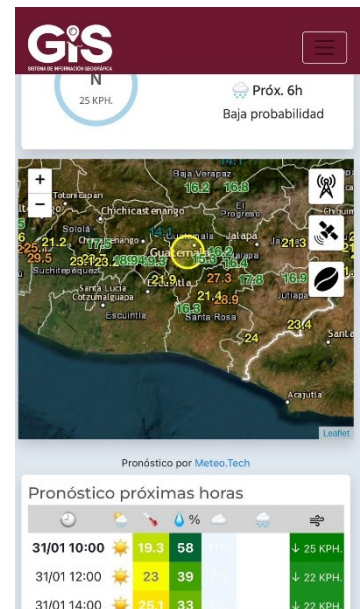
GIS
SISTEMA DE INFORMACIÓN GEOGRÁFICA

N
25 KPH.

Próx. 6h
Baja probabilidad

+
−
Baja Verapaz
16.2 16.8
Totonicapán
Sololá
Chichicastenango
El Progreso
Chiquim
21.2
Suchitepéquez
Guatemala
Jalapa
21.3
Santa Lucía Cotzumalguapa
21.9
27.3
17.8
16.9
Escuintla
21.4
28.9
Jutiapa
16.3
Santa Rosa
23.4
24
Santa
Acajutla
Leaflet

Pronóstico por Meteo.Tech

Pronóstico próximas horas

| | | | % | | | |
|---|---|---|---|---|---|---|
| 31/01 10:00 | | 19.3 | 58 | | | ↓ 25 KPH. |
| 31/01 12:00 | | 23 | 39 | | | ↓ 22 KPH. |
| 31/01 14:00 | | 25.1 | 33 | | | ↓ 22 KPH. |